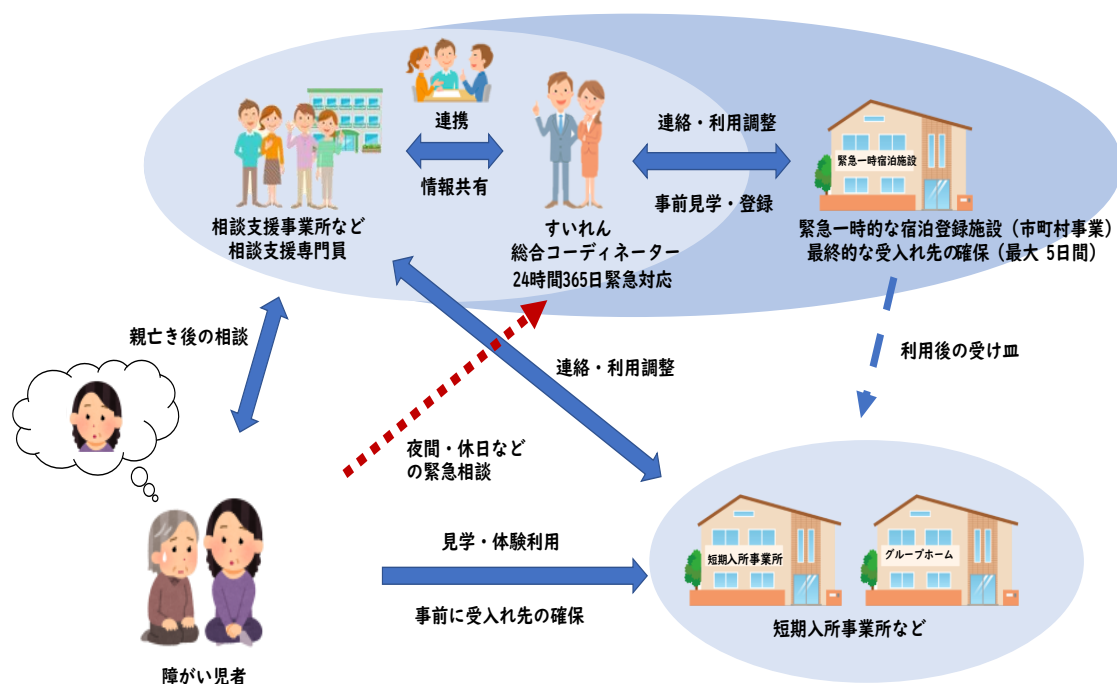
連携

情報共有

連絡・利用調整

事前見学・登録

緊急一時宿泊施設

相談支援事業所など
相談支援専門員

すいれん
総合コーディネーター
24時間365日緊急対応

緊急一時的な宿泊登録施設（市町村事業）
最終的な受入れ先の確保（最大 5日間）

親亡き後の相談

連絡・利用調整

利用後の受け皿

夜間・休日など
の緊急相談

見学・体験利用

事前に受入れ先の確保

短期入所事業所

グループホーム

短期入所事業所など

障がい児者